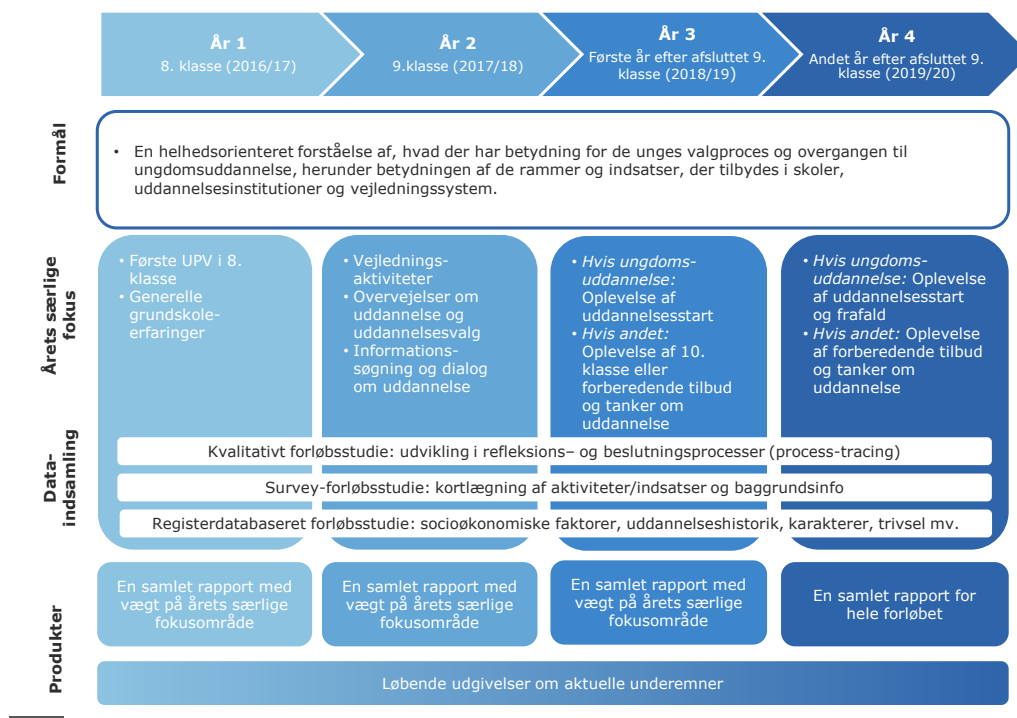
År 1
8. klasse (2016/17)

År 2
9.klasse (2017/18)

År 3
Første år efter afsluttet 9. klasse (2018/19)

År 4
Andet år efter afsluttet 9. klasse (2019/20)

Formål

• En helhedsorienteret forståelse af, hvad der har betydning for de unges valgproces og overgangen til ungdomsuddannelse, herunder betydningen af de rammer og indsatser, der tilbydes i skoler, uddannelsesinstitutioner og vejledningssystem.

Årets særlige fokus

• Første UPV i 8. klasse
• Generelle grundskoleerfaringer

• Vejledningsaktiviteter
• Overvejelser om uddannelse og uddannelsesvalg
• Informationssøgning og dialog om uddannelse

• Hvis ungdomsuddannelse: Oplevelse af uddannelsesstart
• Hvis andet: Oplevelse af 10. klasse eller forberedende tilbud og tanker om uddannelse

• Hvis ungdomsuddannelse: Oplevelse af uddannelsesstart og frafald
• Hvis andet: Oplevelse af forberedende tilbud og tanker om uddannelse

Dataindsamling

Kvalitativt forløbsstudie: udvikling i refleksions– og beslutningsprocesser (process-tracing)

Survey-forløbsstudie: kortlægning af aktiviteter/indsatser og baggrundsinfo

Registerdatabaseret forløbsstudie: socioøkonomiske faktorer, uddannelseshistorik, karakterer, trivsel mv.

Produkter

En samlet rapport med vægt på årets særlige fokusområde

En samlet rapport med vægt på årets særlige fokusområde

En samlet rapport med vægt på årets særlige fokusområde

En samlet rapport for hele forløbet

Løbende udgivelser om aktuelle underemner